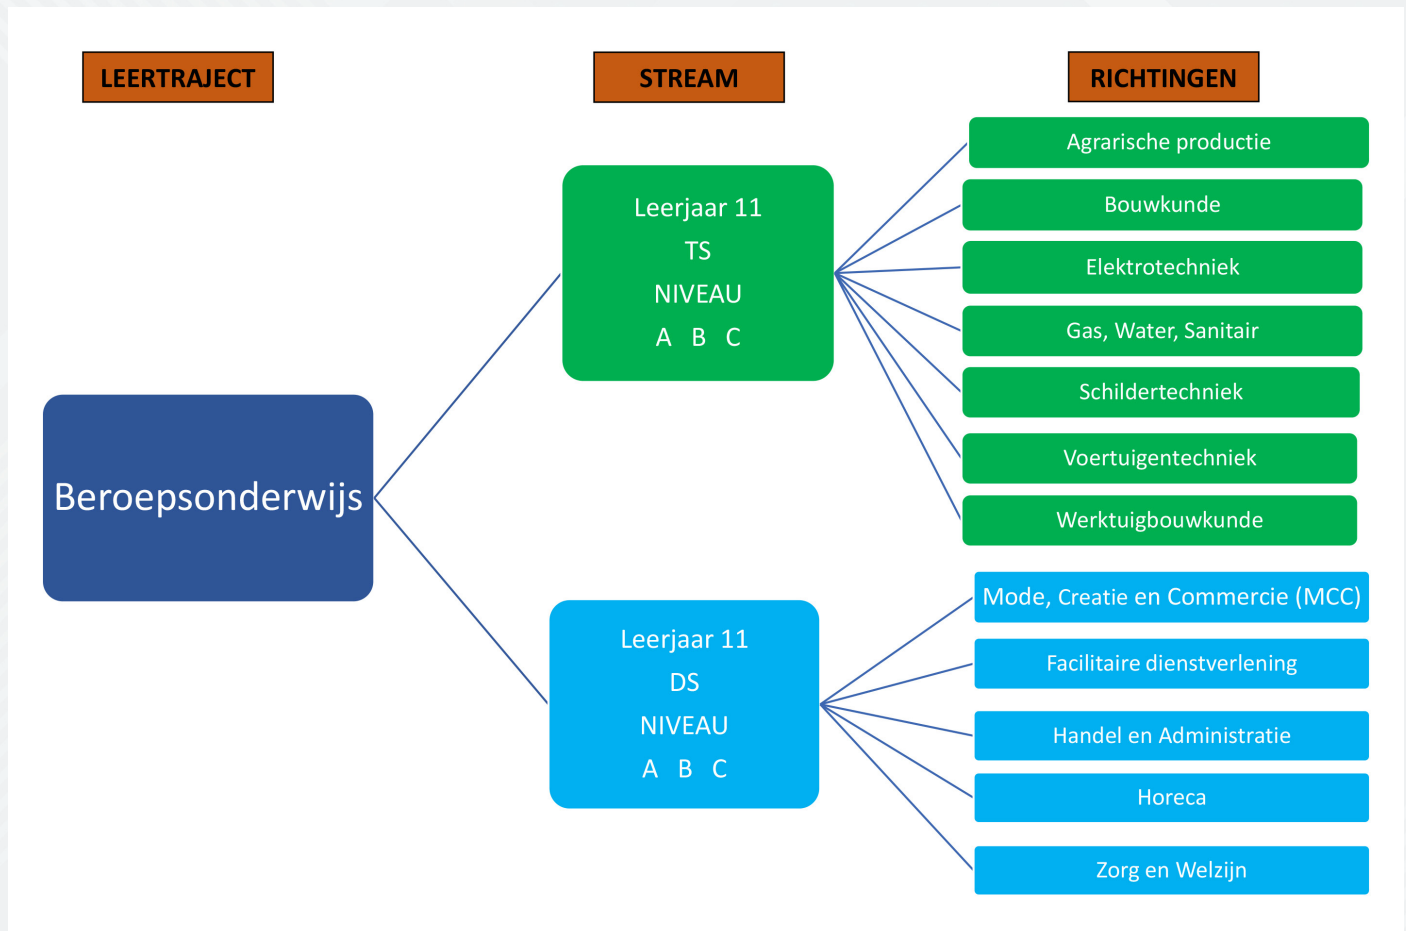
LEERTRAJECT

STREAM

RICHTINGEN

Beroepsonderwijs

Leerjaar 11
TS
NIVEAU
A B C

Agrarische productie

Bouwkunde

Elektrotechniek

Gas, Water, Sanitair

Schildertechniek

Voertuigentechniek

Werktuigbouwkunde

Leerjaar 11
DS
NIVEAU
A B C

Mode, Creatie en Commercie (MCC)

Facilitaire dienstverlening

Handel en Administratie

Horeca

Zorg en Welzijn